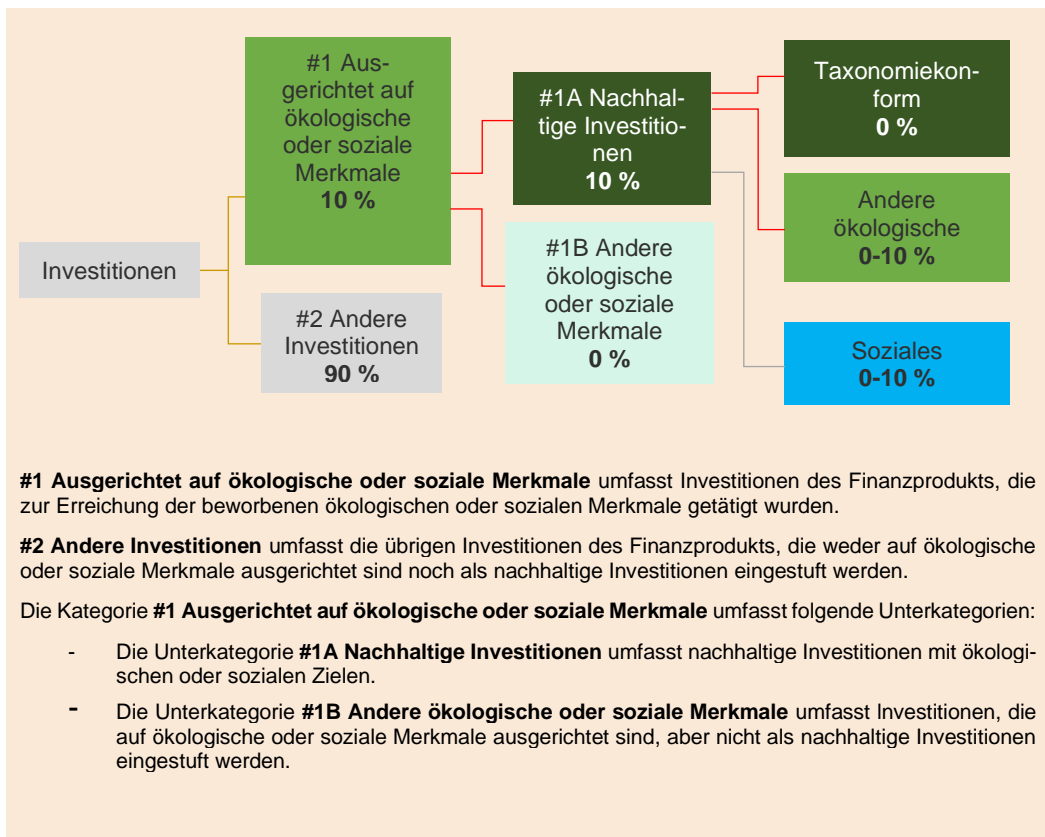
Investitionen

#1 Ausgerichtet auf ökologische oder soziale Merkmale
10 %

#2 Andere Investitionen
90 %

#1A Nachhaltige Investitionen
10 %

#1B Andere ökologische oder soziale Merkmale
0 %

Taxonomiekonform
0 %

Andere ökologische
0-10 %

Soziales
0-10 %

**#1 Ausgerichtet auf ökologische oder soziale Merkmale** umfasst Investitionen des Finanzprodukts, die zur Erreichung der beworbenen ökologischen oder sozialen Merkmale getätigt wurden.

**#2 Andere Investitionen** umfasst die übrigen Investitionen des Finanzprodukts, die weder auf ökologische oder soziale Merkmale ausgerichtet sind noch als nachhaltige Investitionen eingestuft werden.

Die Kategorie **#1 Ausgerichtet auf ökologische oder soziale Merkmale** umfasst folgende Unterkategorien:

- Die Unterkategorie **#1A Nachhaltige Investitionen** umfasst nachhaltige Investitionen mit ökologischen oder sozialen Zielen.

- Die Unterkategorie **#1B Andere ökologische oder soziale Merkmale** umfasst Investitionen, die auf ökologische oder soziale Merkmale ausgerichtet sind, aber nicht als nachhaltige Investitionen eingestuft werden.